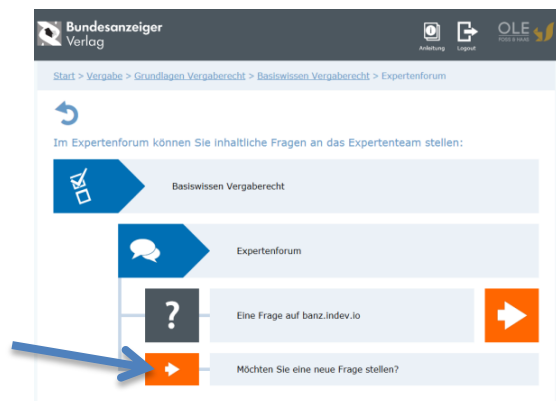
Bundesanzeiger Verlag

Anleitung Logout OLE

Start > Vergabe > Grundlagen Vergaberecht > Basiswissen Vergaberecht > Expertenforum

Im Expertenforum können Sie inhaltliche Fragen an das Expertenteam stellen:

Basiswissen Vergaberecht

Expertenforum

?

Eine Frage auf banz.indev.io

Möchten Sie eine neue Frage stellen?